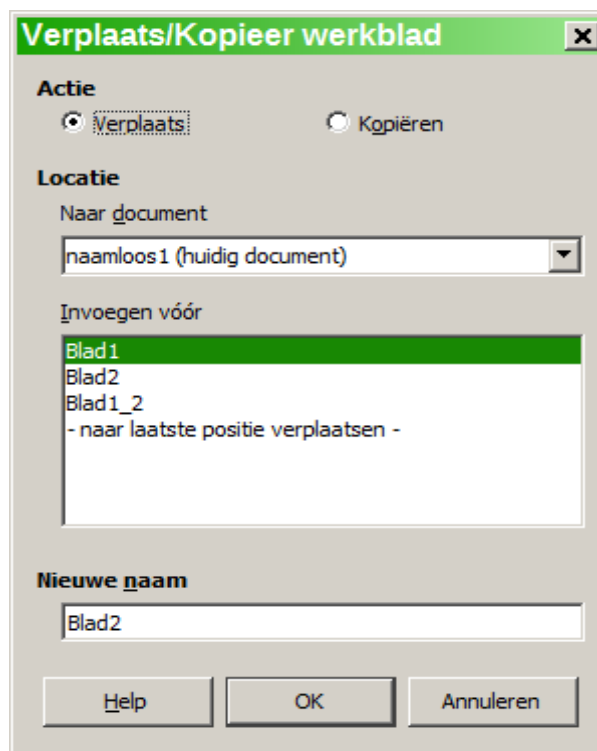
Verplaats/Kopieer werkblad

Actie

Verplaats

Kopiëren

Locatie

Naar document

naamloos1 (huidig document)

Invoegen vóór

Blad1
Blad2
Blad1_2
- naar laatste positie verplaatsen -

Nieuwe naam

Blad2

Help

OK

Annuleren